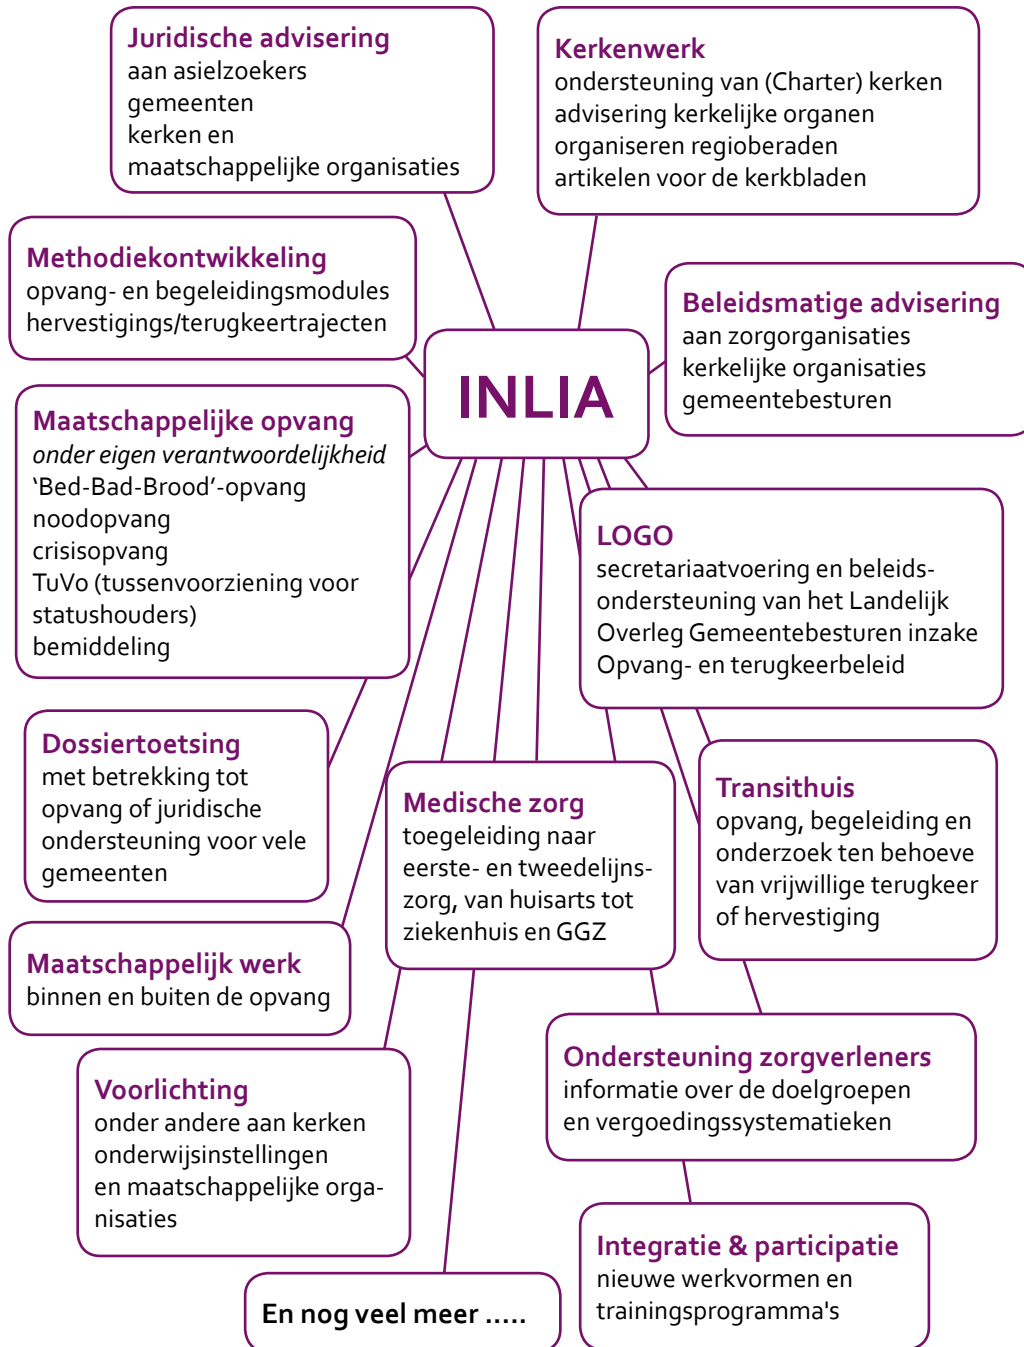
Juridische advisering
aan asielzoekers
gemeenten
kerken en
maatschappelijke organisaties

Kerkenwerk
ondersteuning van (Charter) kerken
advisering kerkelijke organen
organiseren regioberaden
artikelen voor de kerkbladen

Methodiekontwikkeling
opvang- en begeleidingsmodules
hervestigings/terugkeertrajecten

INLIA

Beleidsmatige advisering
aan zorgorganisaties
kerkelijke organisaties
gemeentebesturen

Maatschappelijke opvang
*onder eigen verantwoordelijkheid*
'Bed-Bad-Brood'-opvang
noodopvang
crisisopvang
TuVo (tussenvoorziening voor statushouders)
bemiddeling

LOGO
secretariaatvoering en beleidsondersteuning van het Landelijk Overleg Gemeentebesturen inzake Opvang- en terugkeerbeleid

Dossiertoetsing
met betrekking tot opvang of juridische ondersteuning voor vele gemeenten

Medische zorg
toegeleiding naar eerste- en tweedelijnszorg, van huisarts tot ziekenhuis en GGZ

Transithuis
opvang, begeleiding en onderzoek ten behoeve van vrijwillige terugkeer of hervestiging

Maatschappelijk werk
binnen en buiten de opvang

Ondersteuning zorgverleners
informatie over de doelgroepen
en vergoedingssystematieken

Voorlichting
onder andere aan kerken
onderwijsinstellingen
en maatschappelijke organisaties

Integratie & participatie
nieuwe werkvormen en trainingsprogramma's

En nog veel meer .....